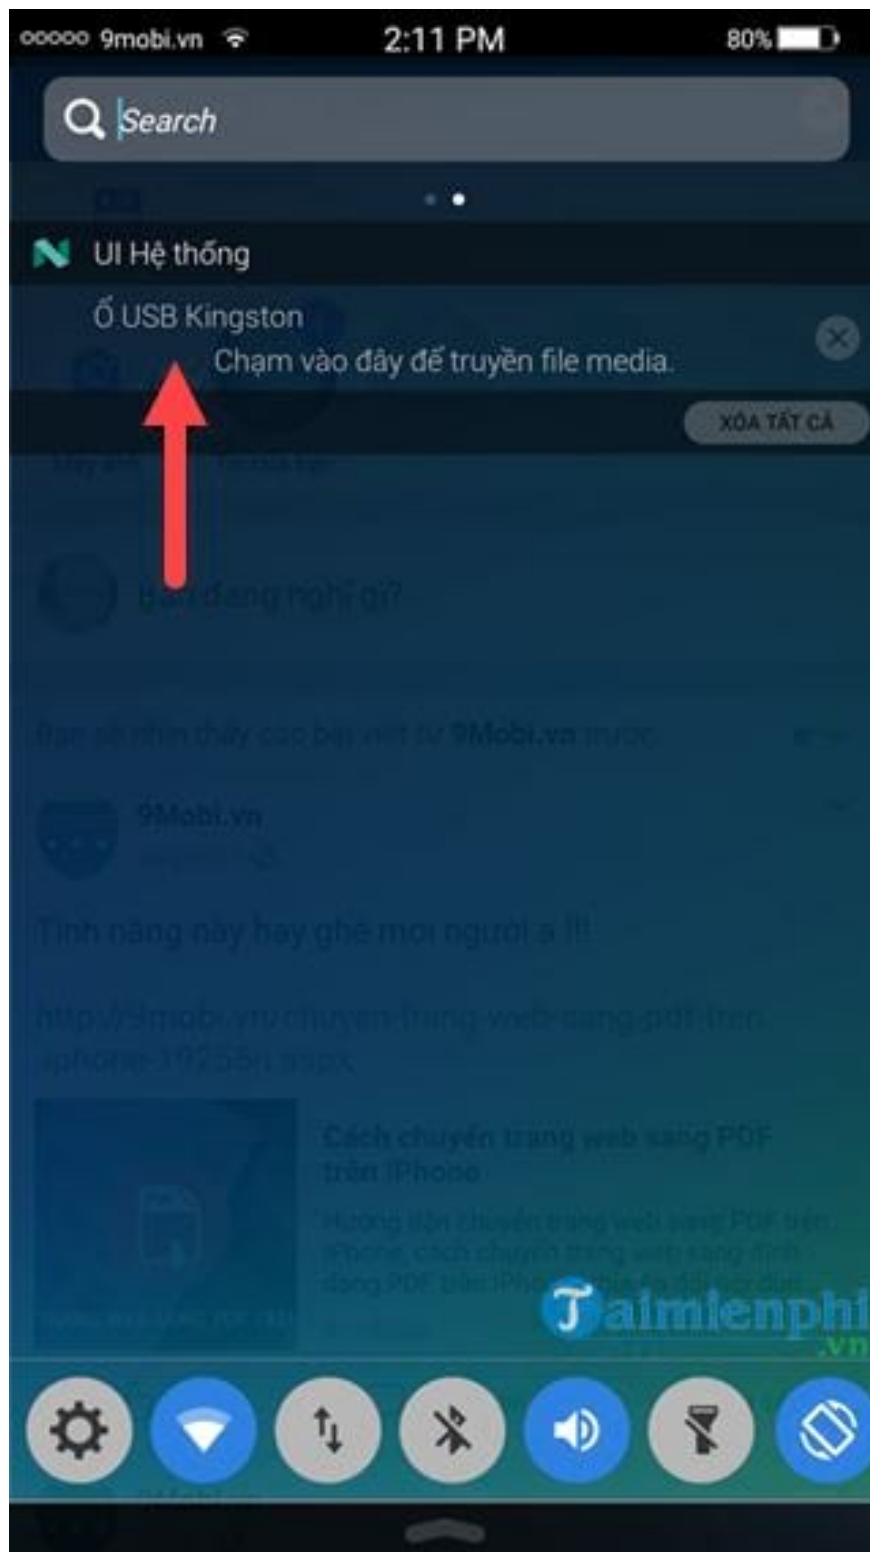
ooooo 9mobi.vn 2:11 PM 80%

Search

UI Hệ thống

Ổ USB Kingston

Chạm vào đây để truyền file media.

XÓA TẤT CẢ

Bạn đang nghĩ gì?

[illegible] 9Mobi.vn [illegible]

9Mobi.vn

Tính năng này hay ghê mọi người ạ !!!

http://9mobi.vn/chuyen-trang-web-sang-pdf-tren-iphone-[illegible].aspx

Cách chuyển trang web sang PDF trên iPhone

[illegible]

Taimienphi.vn